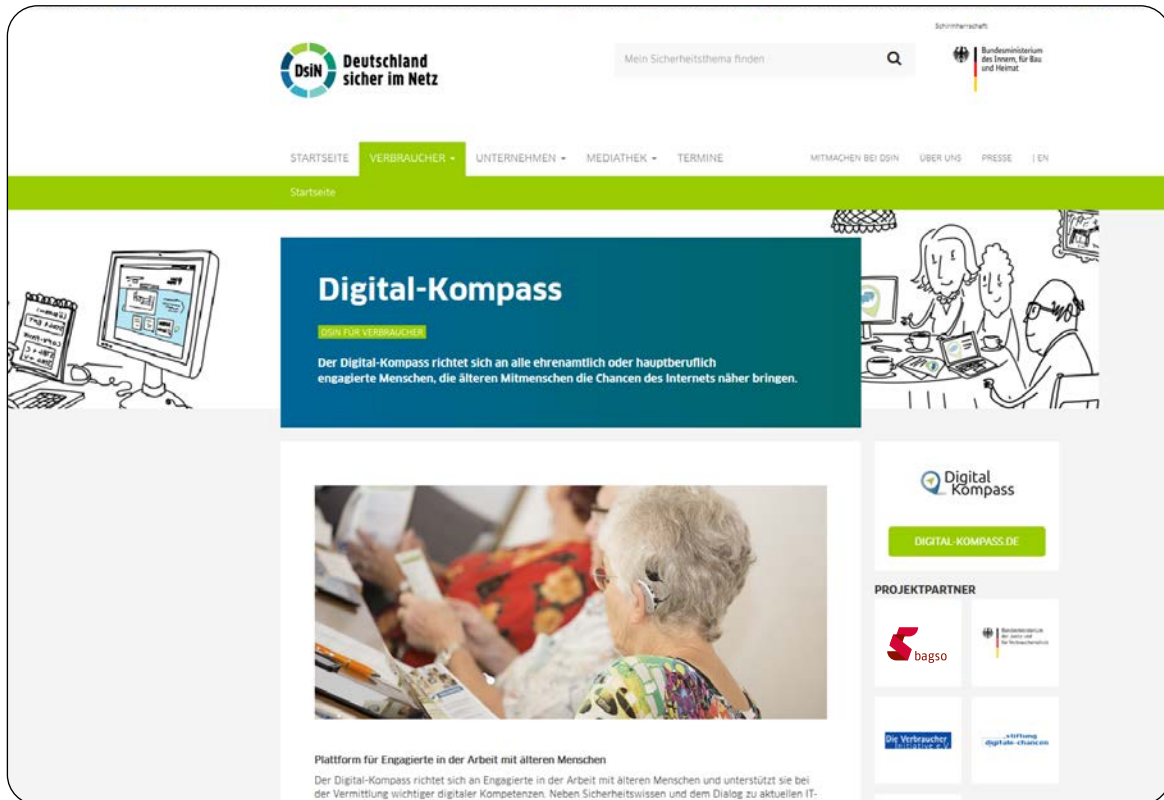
Schirmherrschaft:

DsiN Deutschland sicher im Netz

Mein Sicherheitsthema finden

Bundesministerium des Innern, für Bau und Heimat

STARTSEITE VERBRAUCHER UNTERNEHMEN MEDIATHEK TERMINE MITMACHEN BEI DSIN ÜBER UNS PRESSE | EN

Startseite

Digital-Kompass

DSIN FÜR VERBRAUCHER

Der Digital-Kompass richtet sich an alle ehrenamtlich oder hauptberuflich engagierte Menschen, die älteren Mitmenschen die Chancen des Internets näher bringen.

Digital Kompass

DIGITAL-KOMPASS.DE

PROJEKTPARTNER

bagso

Bundesministerium der Justiz und für Verbraucherschutz

Die Verbraucher Initiative e.V.

stiftung digitale-chancen

Plattform für Engagierte in der Arbeit mit älteren Menschen

Der Digital-Kompass richtet sich an Engagierte in der Arbeit mit älteren Menschen und unterstützt sie bei der Vermittlung wichtiger digitaler Kompetenzen. Neben Sicherheitswissen und dem Dialog zu aktuellen IT-